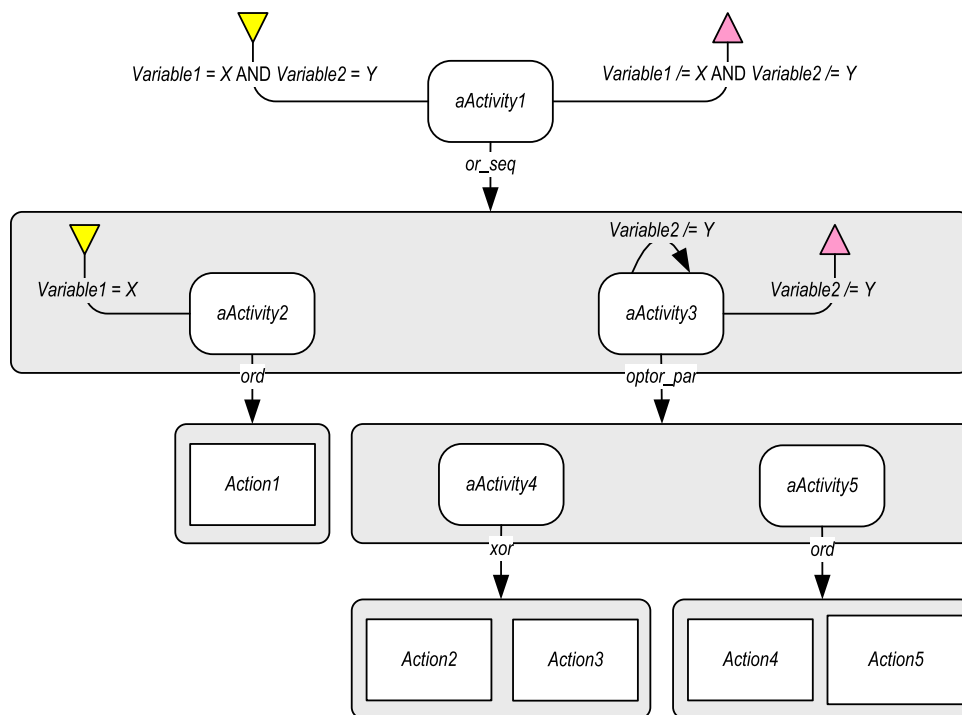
Variable1 = X AND Variable2 = Y

aActivity1

Variable1 /= X AND Variable2 /= Y

or_seq

Variable1 = X

aActivity2

Variable2 /= Y

aActivity3

Variable2 /= Y

ord

optor_par

Action1

aActivity4

aActivity5

xor

ord

Action2

Action3

Action4

Action5